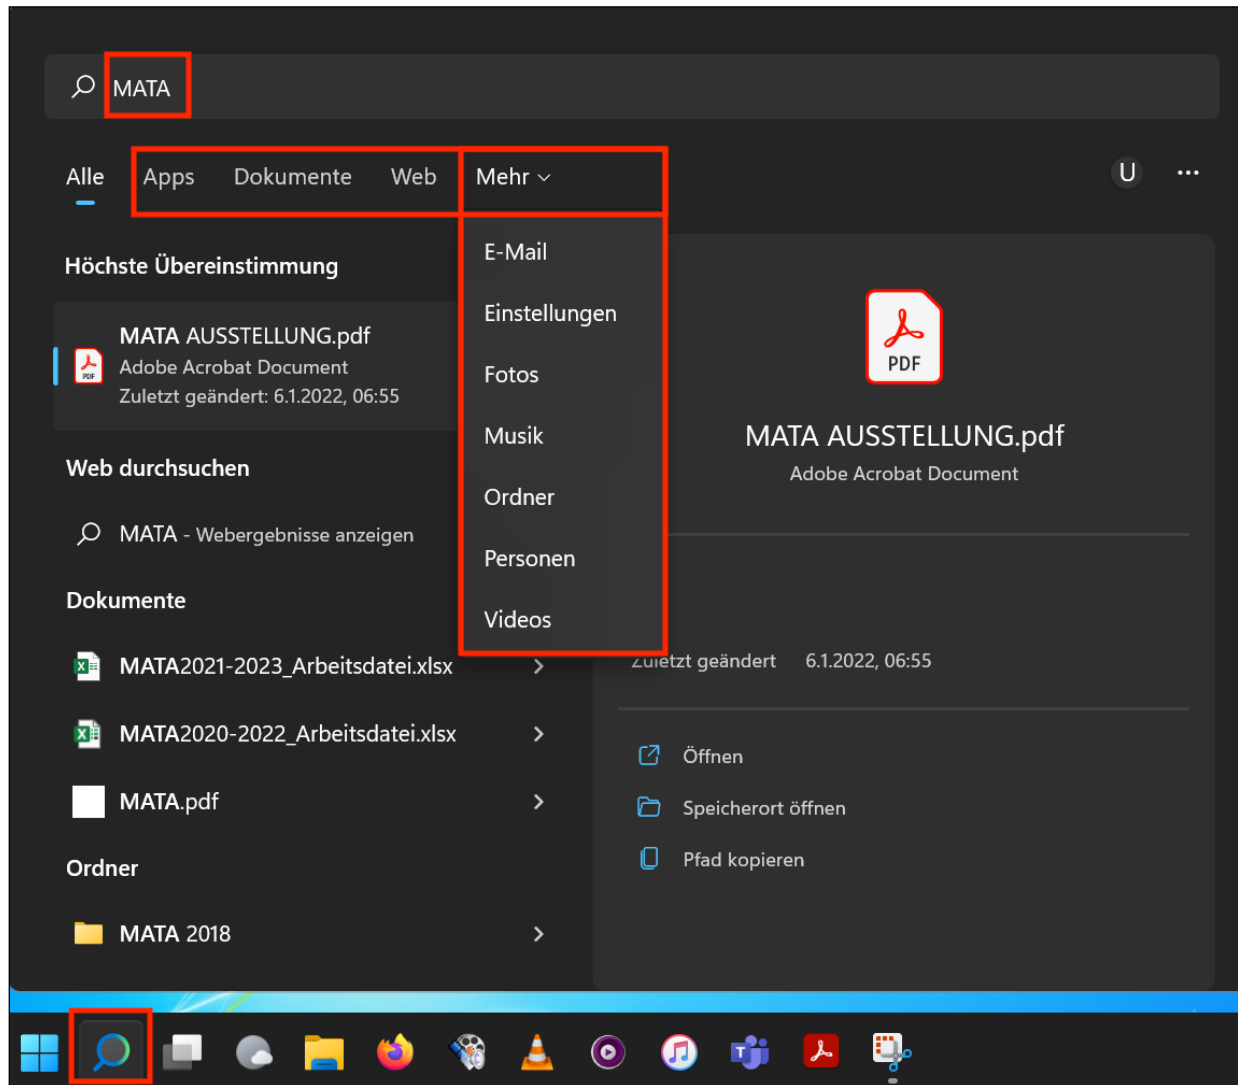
MATA

Alle Apps Dokumente Web Mehr

U ···

Höchste Übereinstimmung

MATA AUSSTELLUNG.pdf
Adobe Acrobat Document
Zuletzt geändert: 6.1.2022, 06:55

Web durchsuchen

MATA - Webergebnisse anzeigen

Dokumente

MATA2021-2023_Arbeitsdatei.xlsx

MATA2020-2022_Arbeitsdatei.xlsx

MATA.pdf

Ordner

MATA 2018

E-Mail
Einstellungen
Fotos
Musik
Ordner
Personen
Videos

PDF

MATA AUSSTELLUNG.pdf
Adobe Acrobat Document

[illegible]uletzt geändert 6.1.2022, 06:55

Öffnen
Speicherort öffnen
Pfad kopieren